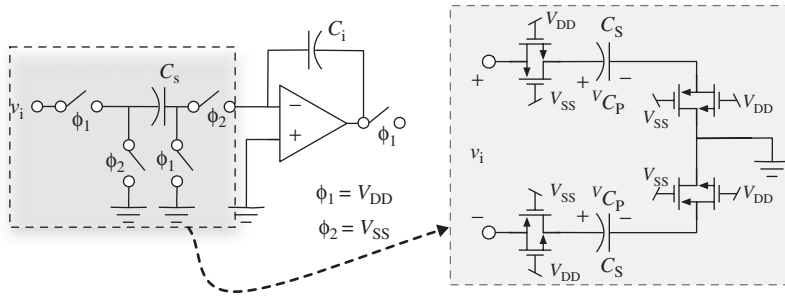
$C_i$

$C_s$

$v_i$

$\phi_1$

$\phi_2$

$\phi_2$

$\phi_1$

−

+

$\phi_1$

$\phi_1 = V_{DD}$

$\phi_2 = V_{SS}$

$V_{DD}$

$C_S$

+

$V_{SS}$

+

$^{V}C_P$

−

$V_{SS}$

$V_{DD}$

$v_i$

$V_{SS}$

$V_{SS}$

$V_{DD}$

−

+

$^{V}C_P$

−

$V_{DD}$

$C_S$